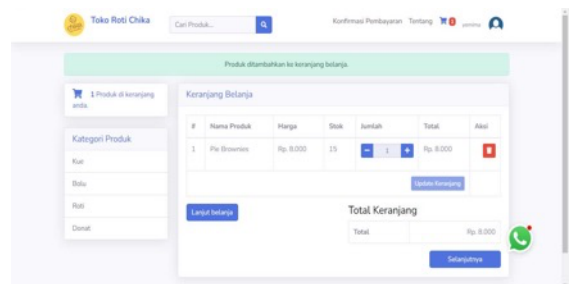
Toko Roti Chika

Cari Produk...

Konfirmasi Pembayaran Tentang 0 yemima

Produk ditambahkan ke keranjang belanja.

1 Produk di keranjang anda.

Kategori Produk

Kue

Bolu

Roti

Donat

Keranjang Belanja

| # | Nama Produk | Harga | Stok | Jumlah | Total | Aksi |
|---|---|---|---|---|---|---|
| 1 | Pie Brownies | Rp. 8.000 | 15 | - 1 + | Rp. 8.000 | |

Update Keranjang

Lanjut belanja

Total Keranjang

| Total | Rp. 8.000 |
|---|---|

Selanjutnya